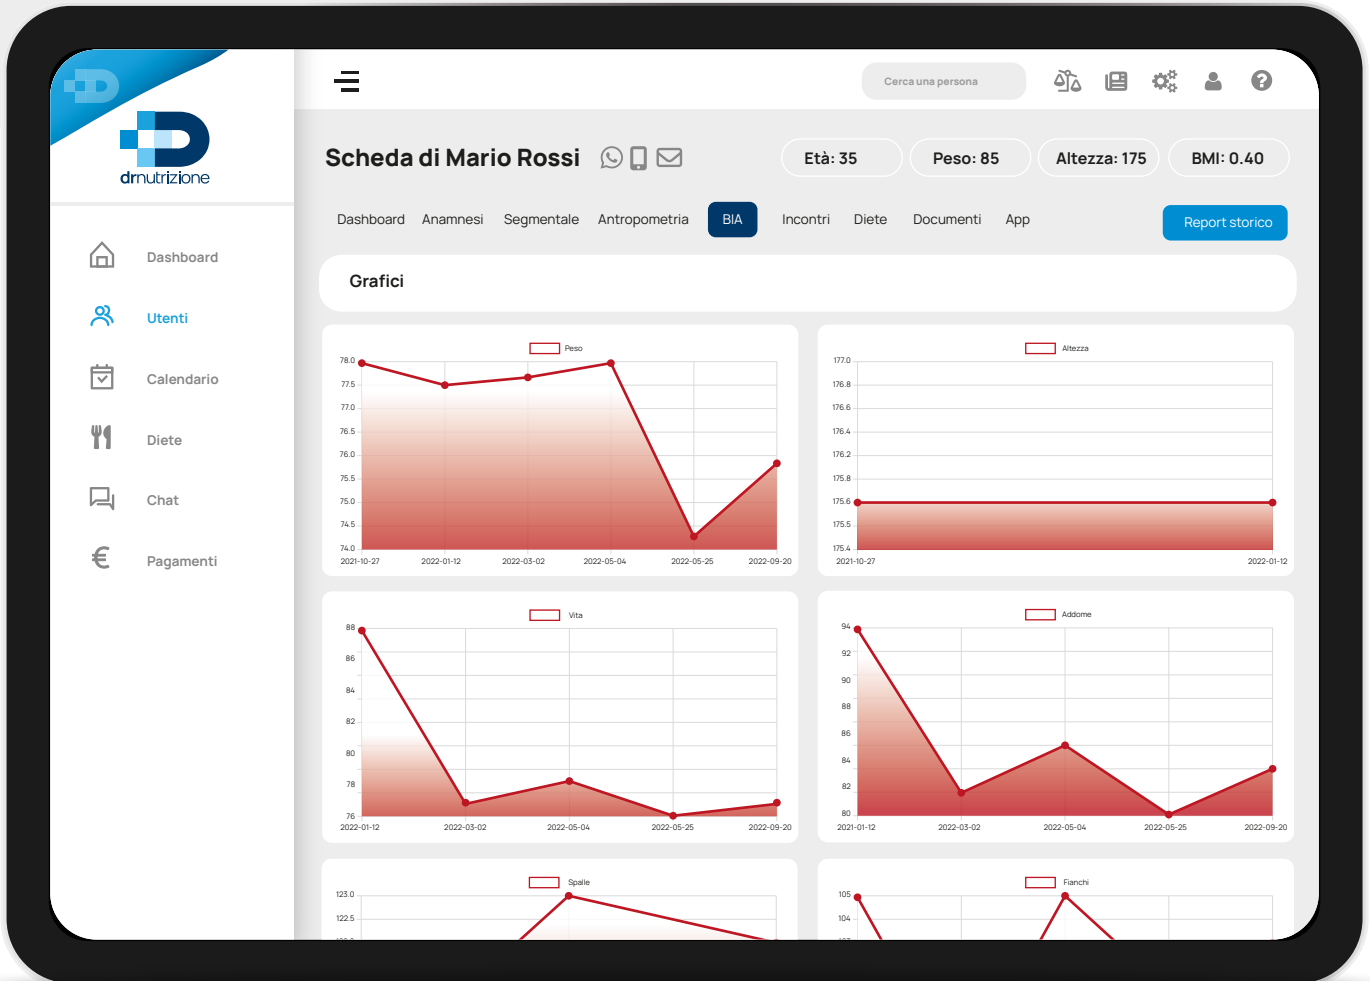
drnutrizione

Dashboard

Utenti

Calendario

Diete

Chat

Pagamenti

Cerca una persona

Scheda di Mario Rossi

Età: 35

Peso: 85

Altezza: 175

BMI: 0.40

Dashboard Anamnesi Segmentale Antropometria BIA Incontri Diete Documenti App

Report storico

Grafici

Peso

78.0
77.5
77.0
76.5
76.0
75.5
75.0
74.5
74.0

2021-10-27 2022-01-12 2022-03-02 2022-05-04 2022-05-25 2022-09-20

Altezza

177.0
176.8
176.6
176.4
176.2
175.8
175.6
175.5
175.4

2021-10-27 2022-01-12

Vita

88
86
84
82
80
78
76

2022-01-12 2022-03-02 2022-05-04 2022-05-25 2022-09-20

Addome

94
92
90
88
86
84
82
80

2021-01-12 2022-03-02 2022-05-04 2022-05-25 2022-09-20

Spalle

123.0
122.5

Fianchi

105
104